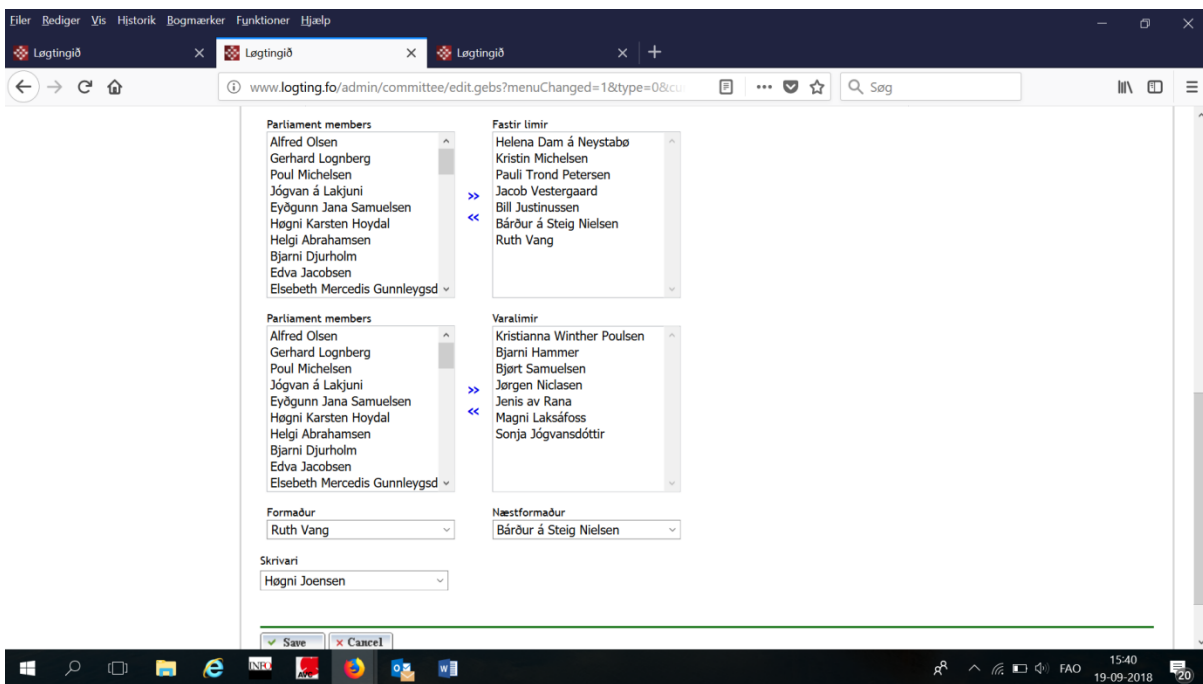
Filer Rediger Vis Historik Bogmærker Funktioner Hjælp

Løgtingið
Løgtingið
Løgtingið

www.logting.fo/admin/committee/edit.gebs?menuChanged=1&type=0&cu

Søg

Parliament members
Alfred Olsen
Gerhard Lognberg
Poul Michelsen
Jógvan á Lakjuni
Eyðgunn Jana Samuelsen
Høgni Karsten Hoydal
Helgi Abrahamsen
Bjarni Djurholm
Edva Jacobsen
Elsebeth Mercedis Gunnleygsd

>>
<<

Fastir limir
Helena Dam á Neystabø
Kristin Michelsen
Pauli Trond Petersen
Jacob Vestergaard
Bill Justinussen
Bárður á Steig Nielsen
Ruth Vang

Parliament members
Alfred Olsen
Gerhard Lognberg
Poul Michelsen
Jógvan á Lakjuni
Eyðgunn Jana Samuelsen
Høgni Karsten Hoydal
Helgi Abrahamsen
Bjarni Djurholm
Edva Jacobsen
Elsebeth Mercedis Gunnleygsd

>>
<<

Varalimir
Kristianna Winther Poulsen
Bjarni Hammer
Bjørt Samuelsen
Jørgen Niclasen
Jenis av Rana
Magni Laksáfoss
Sonja Jógvansdóttir

Formaður
Ruth Vang

Næstformaður
Bárður á Steig Nielsen

Skrivari
Høgni Joensen

Save
Cancel

FAO
15:40
19-09-2018
20